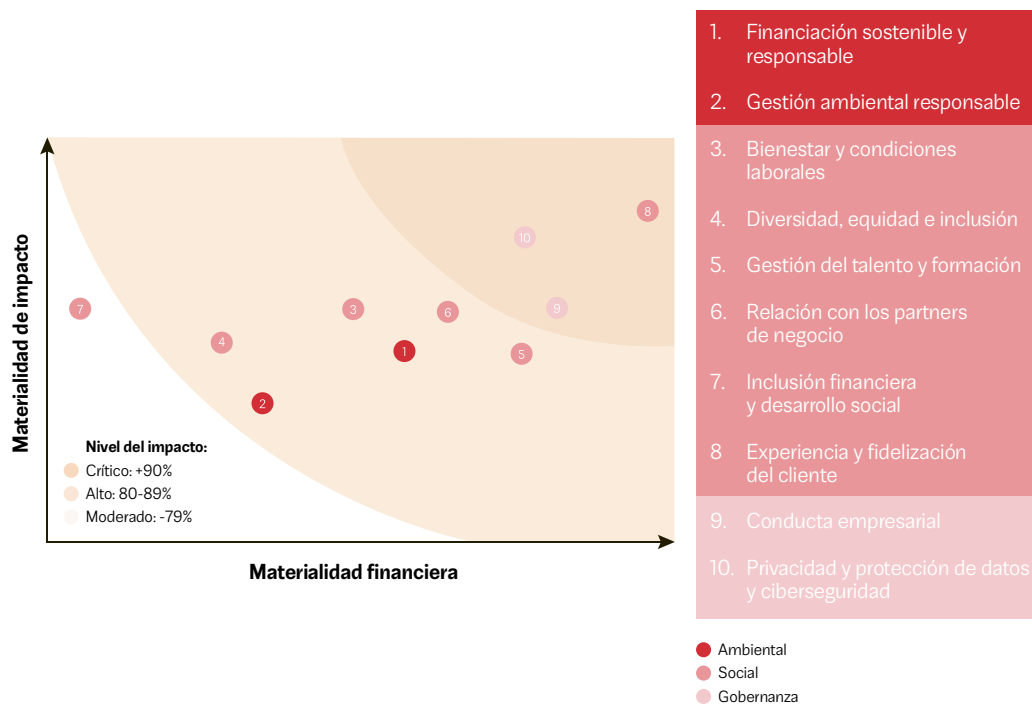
Materialidad de impacto

10
8
7
3
6
9
4
1
5
2

Nivel del impacto:
Crítico: +90%
Alto: 80-89%
Moderado: -79%

Materialidad financiera

1. Financiación sostenible y responsable
2. Gestión ambiental responsable
3. Bienestar y condiciones laborales
4. Diversidad, equidad e inclusión
5. Gestión del talento y formación
6. Relación con los partners de negocio
7. Inclusión financiera y desarrollo social
8 Experiencia y fidelización del cliente
9. Conducta empresarial
10. Privacidad y protección de datos y ciberseguridad

Ambiental
Social
Gobernanza